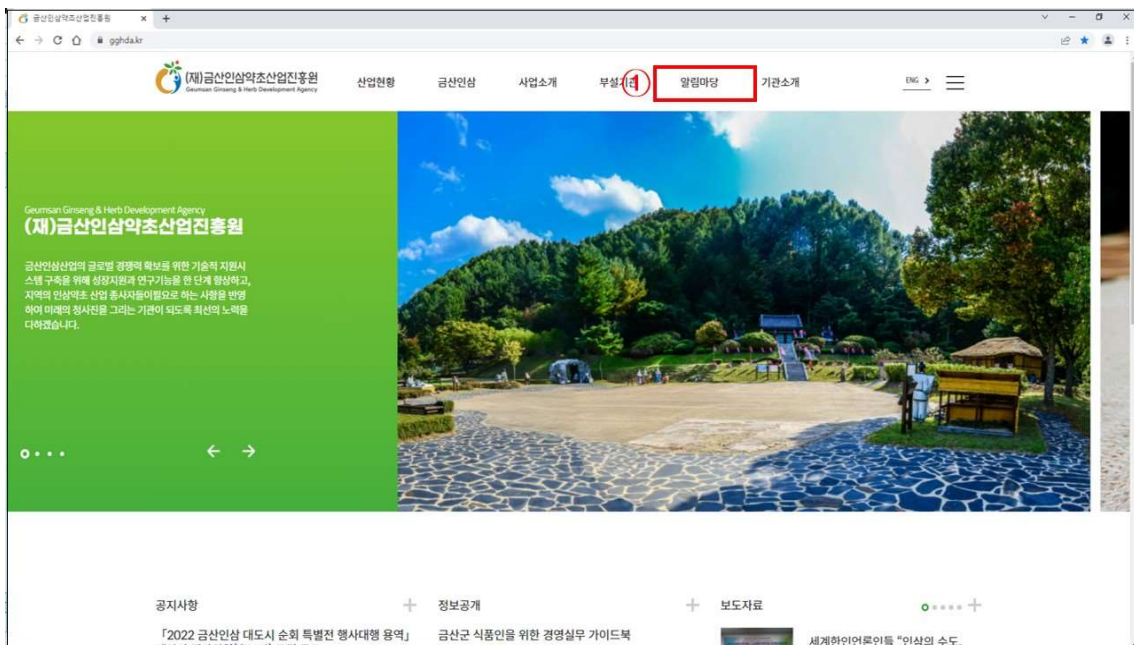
금산인삼약초산업진흥원
gghda.kr

(재)금산인삼약초산업진흥원
Geumsan Ginseng & Herb Development Agency

산업현황 금산인삼 사업소개 부설기관 ① 알림마당 기관소개 ENG >

Geumsan Ginseng & Herb Development Agency
(재)금산인삼약초산업진흥원

금산인삼산업의 글로벌 경쟁력 확보를 위한 기술적 지원시스템 구축을 위해 성장지원과 연구기능을 한 단계 향상하고, 지역의 인삼약초 산업 종사자들이 필요로 하는 사항을 반영하여 미래의 청사진을 그리는 기관이 되도록 최선의 노력을 다하겠습니다.

← →

공지사항 +
「2022 금산인삼 대도시 순회 특별전 행사대행 용역」

정보공개 +
금산군 식품인을 위한 경영실무 가이드북

보도자료 +
세계한인언론인들 "인삼의 수도,